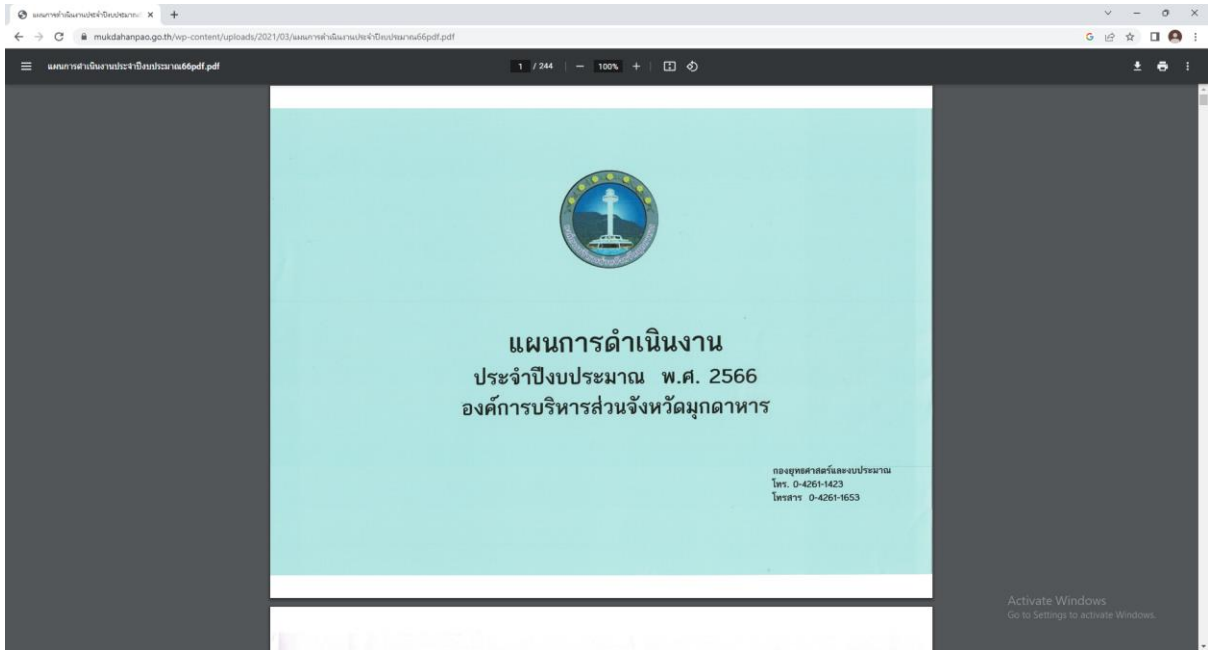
แผนการดำเนินงานประจำปีงบประมาณ ×
+

mukdahanpao.go.th/wp-content/uploads/2021/03/แผนการดำเนินงานประจำปีงบประมาณ66pdf.pdf

แผนการดำเนินงานประจำปีงบประมาณ66pdf.pdf

1 / 244 | — 100% + |

แผนการดำเนินงาน
ประจำปีงบประมาณ พ.ศ. 2566
องค์การบริหารส่วนจังหวัดมุกดาหาร

กองยุทธศาสตร์และงบประมาณ
โทร. 0-4261-1423
โทรสาร 0-4261-1653

Activate Windows
Go to Settings to activate Windows.